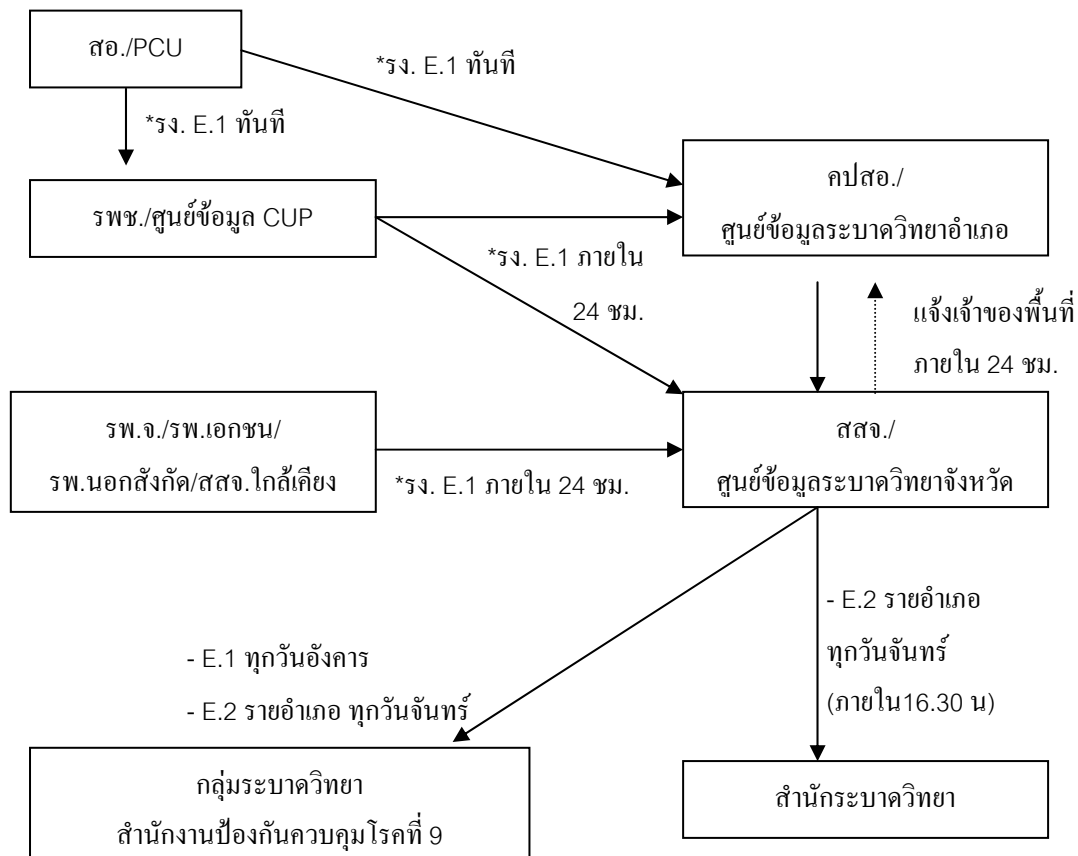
สอ./PCU

*รง. E.1 ทันที

*รง. E.1 ทันที

รพช./ศูนย์ข้อมูล CUP

คปสอ./
ศูนย์ข้อมูลระบาดวิทยาอำเภอ

*รง. E.1 ภายใน 24 ชม.

แจ้งเจ้าของพื้นที่ ภายใน 24 ชม.

รพ.จ./รพ.เอกชน/
รพ.นอกสังกัด/สสจ.ใกล้เคียง

*รง. E.1 ภายใน 24 ชม.

สสจ./
ศูนย์ข้อมูลระบาดวิทยาจังหวัด

- E.2 รายอำเภอ ทุกวันจันทร์ (ภายใน16.30 น)

- E.1 ทุกวันอังคาร
- E.2 รายอำเภอ ทุกวันจันทร์

กลุ่มระบาดวิทยา
สำนักงานป้องกันควบคุมโรคที่ 9

สำนักระบาดวิทยา